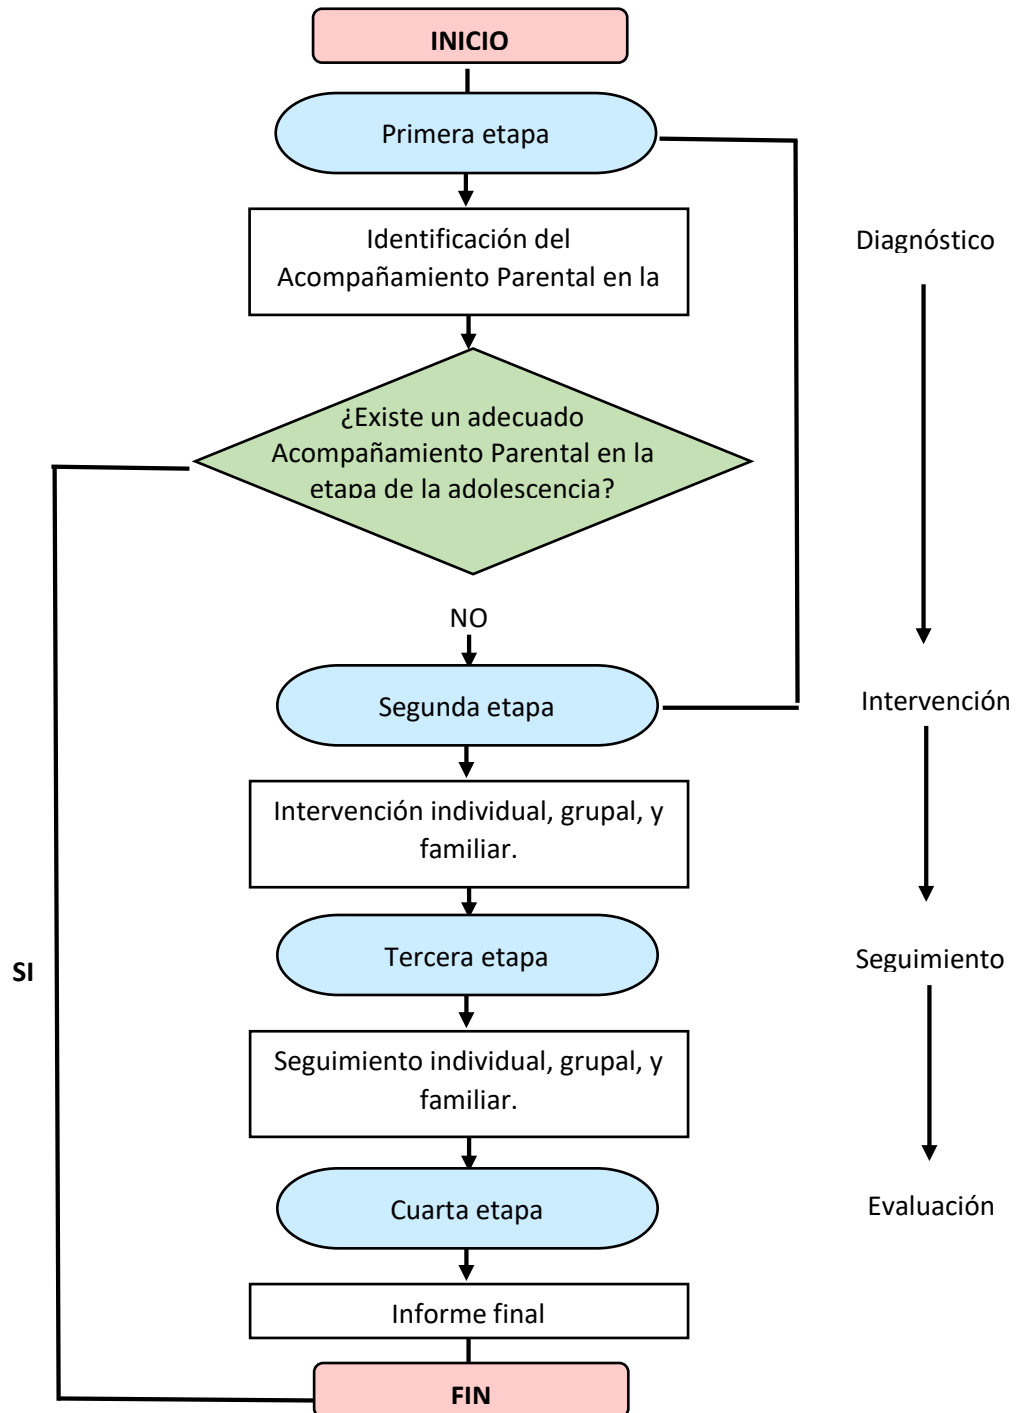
INICIO

Primera etapa

Identificación del Acompañamiento Parental en la

¿Existe un adecuado Acompañamiento Parental en la etapa de la adolescencia?

NO

Segunda etapa

Intervención individual, grupal, y familiar.

Tercera etapa

Seguimiento individual, grupal, y familiar.

Cuarta etapa

Informe final

FIN

SI

Diagnóstico

Intervención

Seguimiento

Evaluación